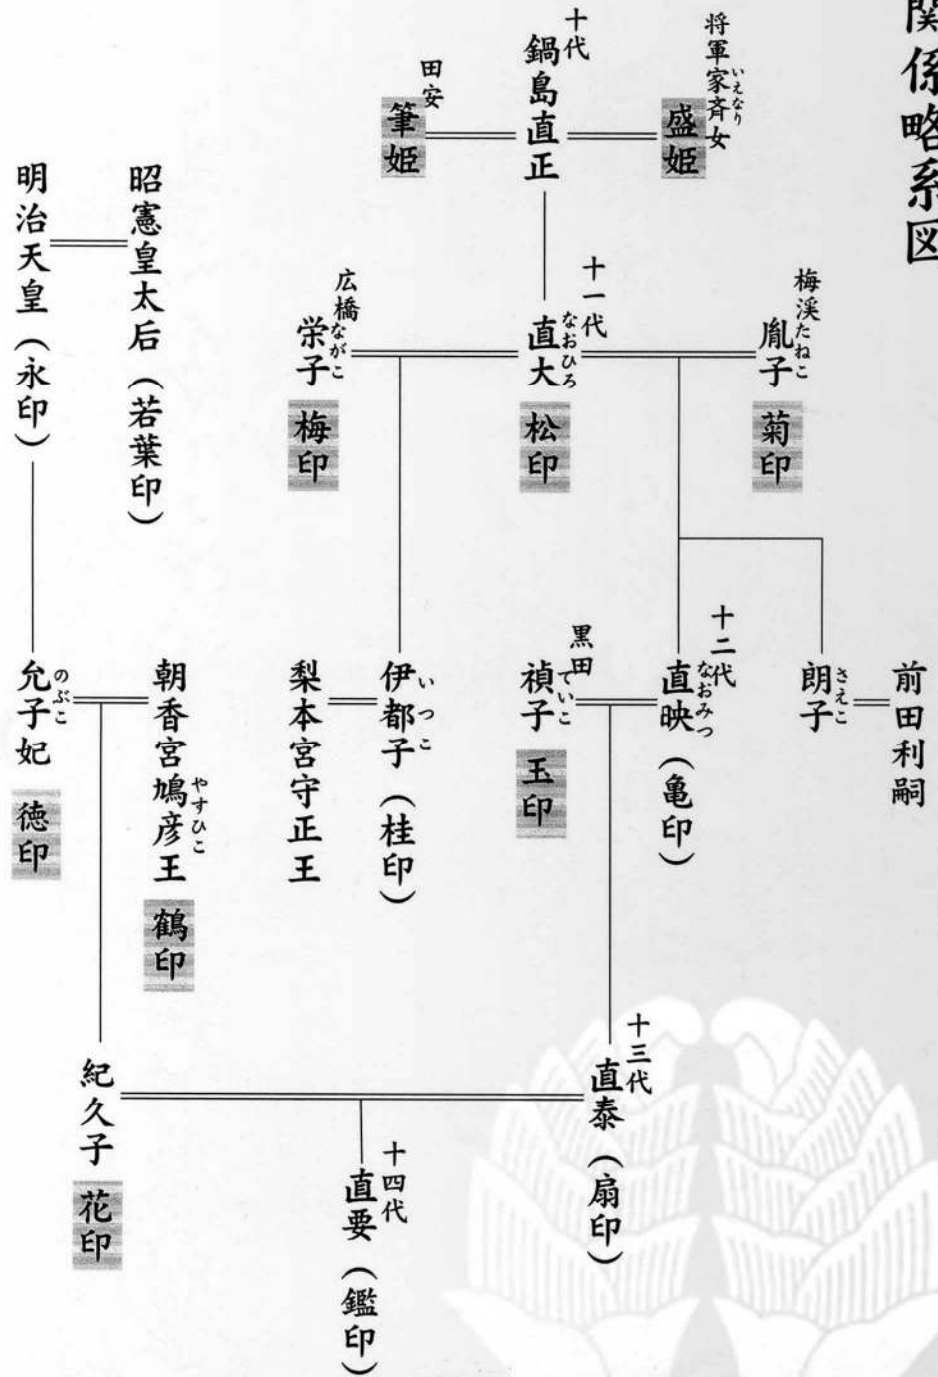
関係略系図

将軍家斉女
盛姫

十代
鍋島直正

田安
筆姫

梅渓
胤子
菊印

十一代
直大
松印

広橋
栄子
梅印

昭憲皇太后（若葉印）

明治天皇（永印）

前田利嗣

朗子

十二代
直映（亀印）

黒田
禎子
玉印

伊都子（桂印）

梨本宮守正王

朝香宮鳩彦王
鶴印

允子妃
徳印

十三代
直泰（扇印）

紀久子
花印

十四代
直要（鑑印）